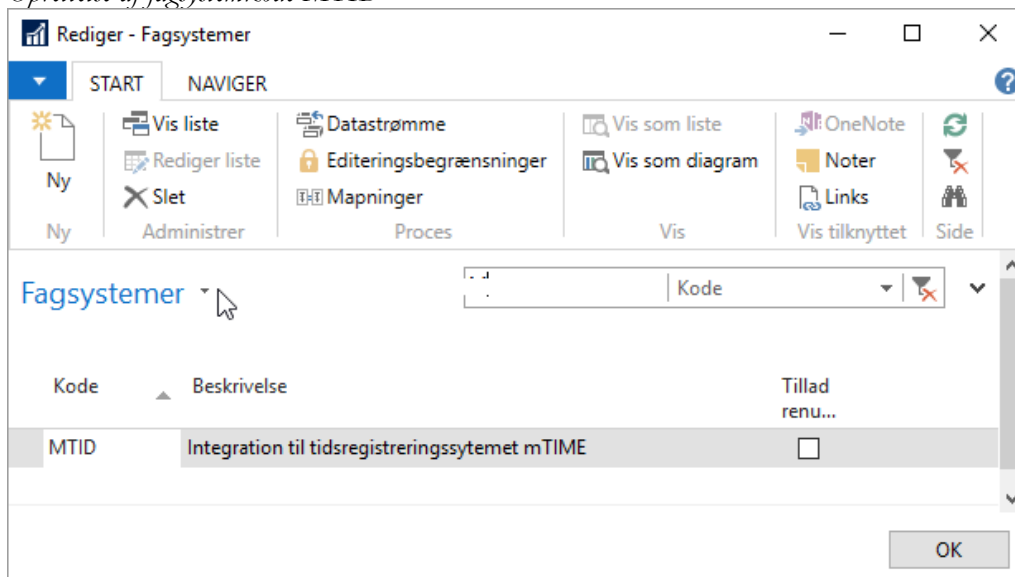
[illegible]

Rediger - Fagsystemer

START NAVIGER

Ny
Ny

Vis liste
Rediger liste
Slet
Administrer

Datastrømme
Editeringsbegrænsninger
Mapninger
Proces

Vis som liste
Vis som diagram
Vis

OneNote
Noter
Links
Vis tilknyttet

Side

Fagsystemer

Kode

| Kode | Beskrivelse | Tillad renu... |
|---|---|---|
| MTID | Integration til tidsregistreringssytemet mTIME | ☐ |

OK